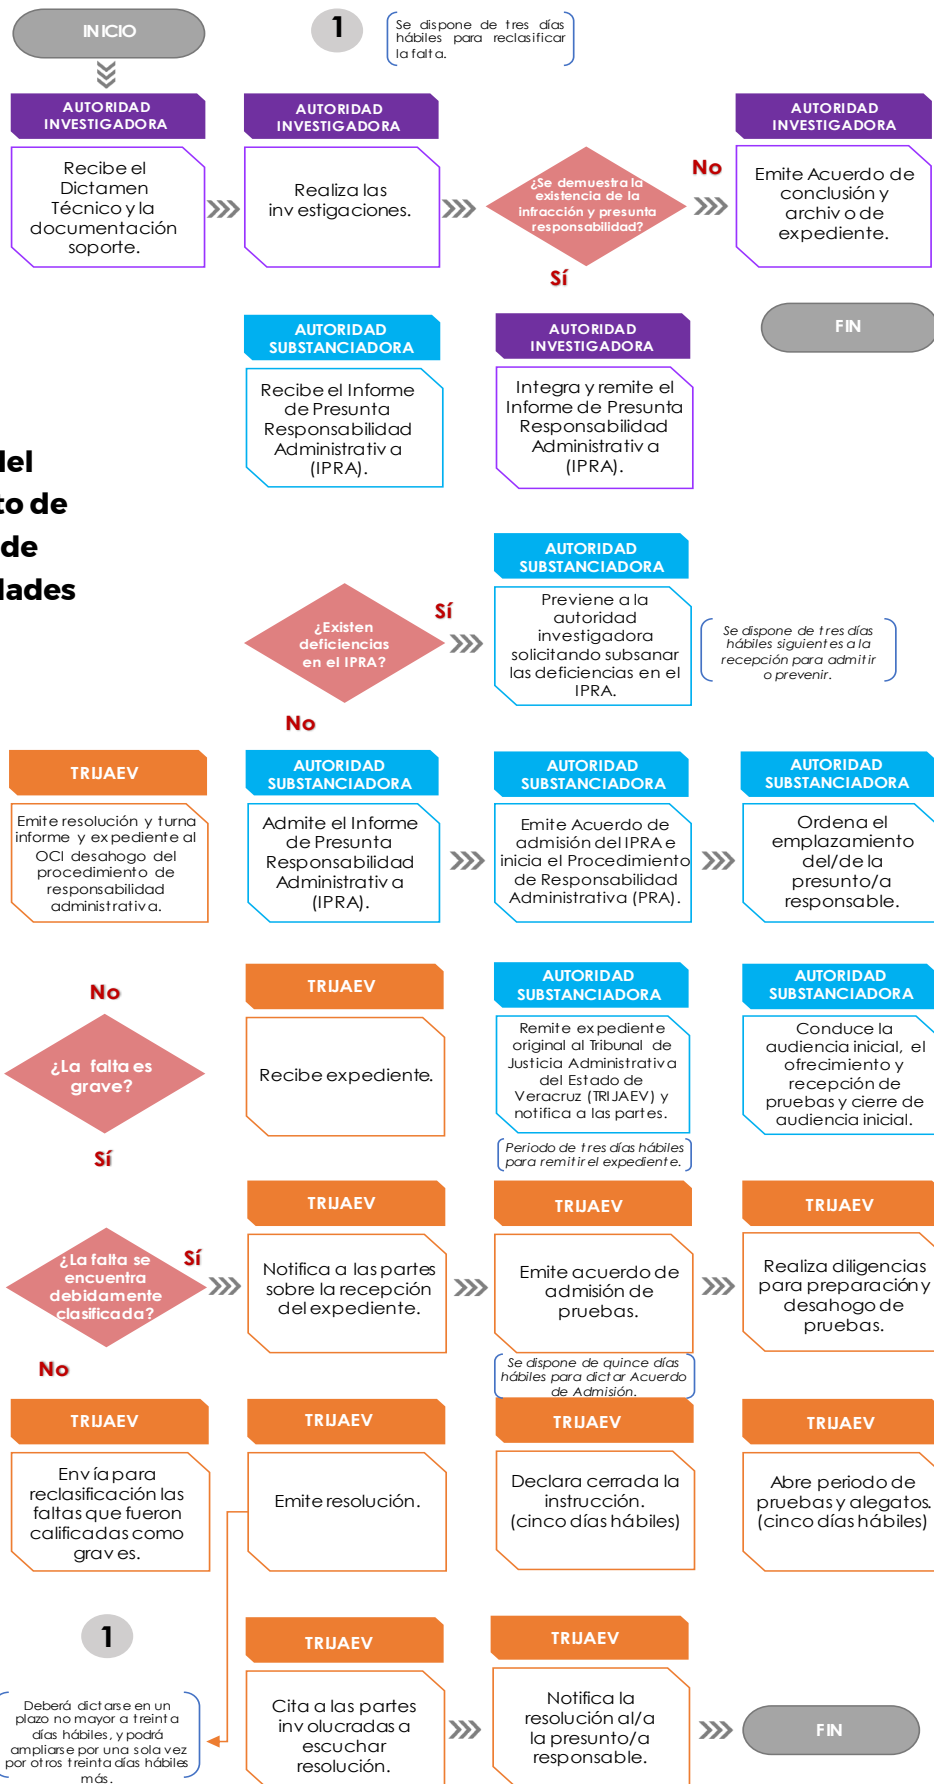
INICIO

1

Se dispone de tres días hábiles para reclasificar la falta.

AUTORIDAD INVESTIGADORA

Recibe el Dictamen Técnico y la documentación soporte.

AUTORIDAD INVESTIGADORA

Realiza las investigaciones.

¿Se demuestra la existencia de la infracción y presunta responsabilidad?

No

Sí

AUTORIDAD INVESTIGADORA

Emite Acuerdo de conclusión y archivo de expediente.

FIN

AUTORIDAD SUBSTANCIADORA

Recibe el Informe de Presunta Responsabilidad Administrativa (IPRA).

AUTORIDAD INVESTIGADORA

Integra y remite el Informe de Presunta Responsabilidad Administrativa (IPRA).

del
to de
de
lades

AUTORIDAD SUBSTANCIADORA

¿Existen deficiencias en el IPRA?

Sí

Previene a la autoridad investigadora solicitando subsanar las deficiencias en el IPRA.

Se dispone de tres días hábiles siguientes a la recepción para admitir o prevenir.

No

TRIJAEV

Emite resolución y turna informe y expediente al OCI desahogo del procedimiento de responsabilidad administrativa.

AUTORIDAD SUBSTANCIADORA

Admite el Informe de Presunta Responsabilidad Administrativa (IPRA).

AUTORIDAD SUBSTANCIADORA

Emite Acuerdo de admisión del IPRA e inicia el Procedimiento de Responsabilidad Administrativa (PRA).

AUTORIDAD SUBSTANCIADORA

Ordena el emplazamiento del/de la presunto/a responsable.

No

¿La falta es grave?

Sí

TRIJAEV

Recibe expediente.

AUTORIDAD SUBSTANCIADORA

Remite expediente original al Tribunal de Justicia Administrativa del Estado de Veracruz (TRIJAEV) y notifica a las partes.

Periodo de tres días hábiles para remitir el expediente.

AUTORIDAD SUBSTANCIADORA

Conduce la audiencia inicial, el ofrecimiento y recepción de pruebas y cierre de audiencia inicial.

¿La falta se encuentra debidamente clasificada?

Sí

No

TRIJAEV

Notifica a las partes sobre la recepción del expediente.

TRIJAEV

Emite acuerdo de admisión de pruebas.

Se dispone de quince días hábiles para dictar Acuerdo de Admisión.

TRIJAEV

Realiza diligencias para preparación y desahogo de pruebas.

TRIJAEV

Envía para reclasificación las faltas que fueron calificadas como graves.

TRIJAEV

Emite resolución.

TRIJAEV

Declara cerrada la instrucción. (cinco días hábiles)

TRIJAEV

Abre periodo de pruebas y alegatos. (cinco días hábiles)

1

Deberá dictarse en un plazo no mayor a treinta días hábiles, y podrá ampliarse por una sola vez por otros treinta días hábiles más.

TRIJAEV

Cita a las partes involucradas a escuchar resolución.

TRIJAEV

Notifica la resolución al/a la presunto/a responsable.

FIN